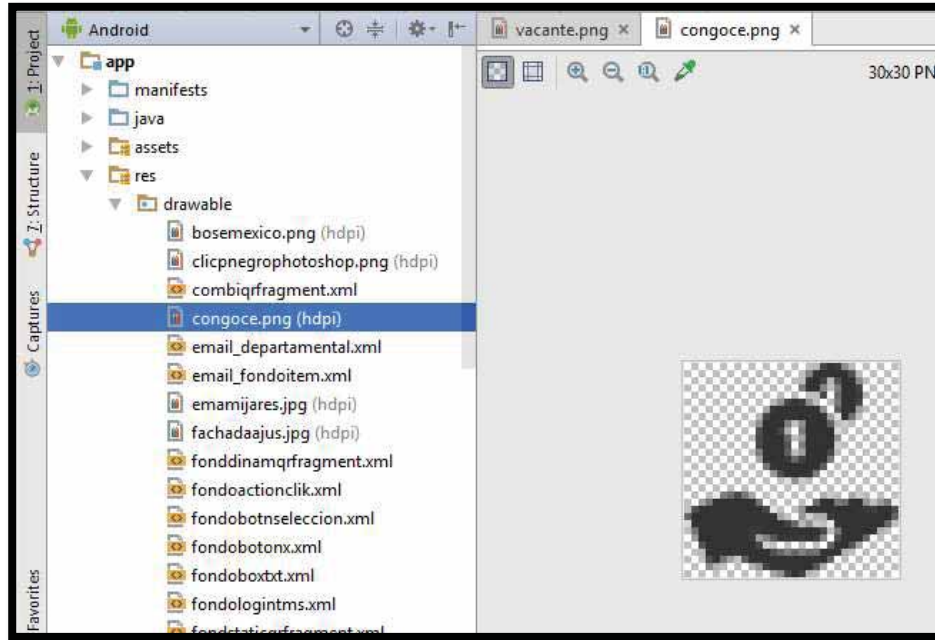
1: Project
Z: Structure
Captures
Favorites

Android

app
manifests
java
assets
res
drawable
bosemexico.png (hdpi)
clicpnegrophotoshop.png (hdpi)
combiqrfragment.xml
congoce.png (hdpi)
email_departamental.xml
email_fondoitem.xml
emamijares.jpg (hdpi)
fachadaajus.jpg (hdpi)
fonddinamqrfragment.xml
fondoactionclik.xml
fondobotnseleccion.xml
fondobotonx.xml
fondoboxtxt.xml
fondologintms.xml
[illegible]

vacante.png ×
congoce.png ×

30x30 PN